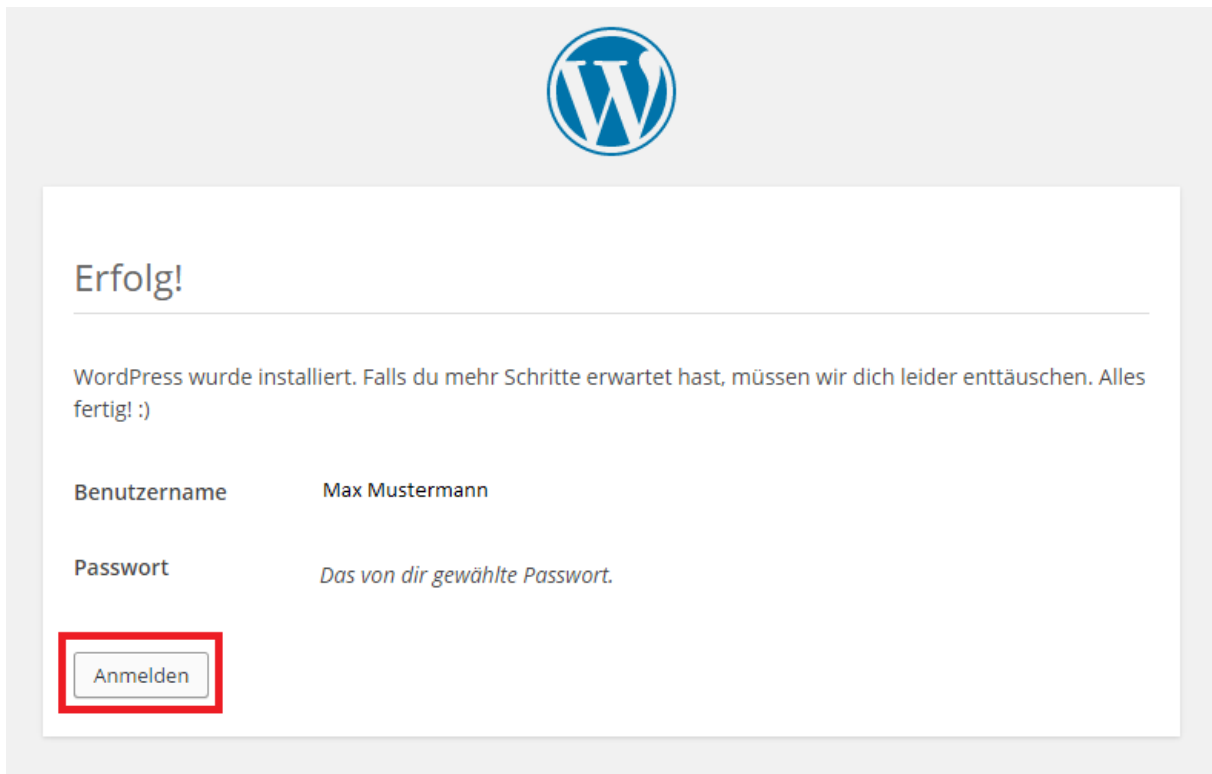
Erfolg!

WordPress wurde installiert. Falls du mehr Schritte erwartet hast, müssen wir dich leider enttäuschen. Alles fertig! :)

| Benutzername | Max Mustermann |
|---|---|
| Passwort | *Das von dir gewählte Passwort.* |

Anmelden